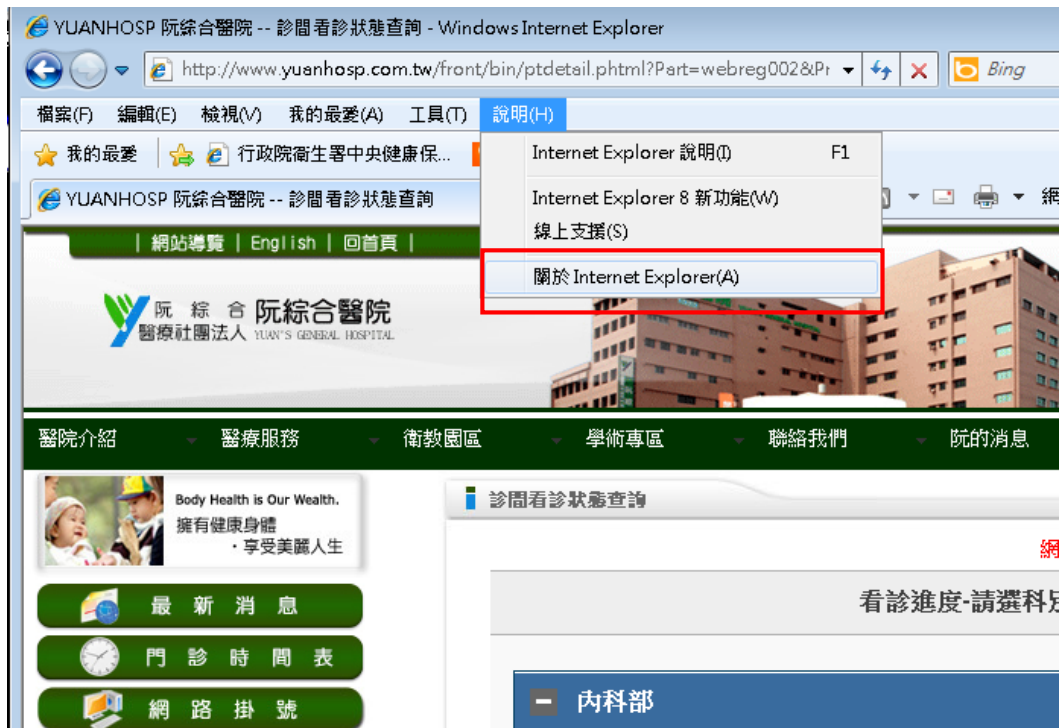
YUANHOSP 阮綜合醫院 -- 診間看診狀態查詢 - Windows Internet Explorer

http://www.yuanhosp.com.tw/front/bin/ptdetail.phtml?Part=webreg002&Pr

Bing

檔案(F) 編輯(E) 檢視(V) 我的最愛(A) 工具(T) 說明(H)

我的最愛 行政院衛生署中央健康保...

YUANHOSP 阮綜合醫院 -- 診間看診狀態查詢

Internet Explorer 說明(I) F1

Internet Explorer 8 新功能(W)

線上支援(S)

關於 Internet Explorer(A)

網

| 網站導覽 | English | 回首頁 |

阮 綜 合 阮綜合醫院
醫療社團法人 YUAN'S GENERAL HOSPITAL

醫院介紹 醫療服務 衛教園區 學術專區 聯絡我們 阮的消息

Body Health is Our Wealth.
擁有健康身體
・享受美麗人生

診間看診狀態查詢

網

看診進度-請選科別

最 新 消 息

門 診 時 間 表

網 路 掛 號

內科部